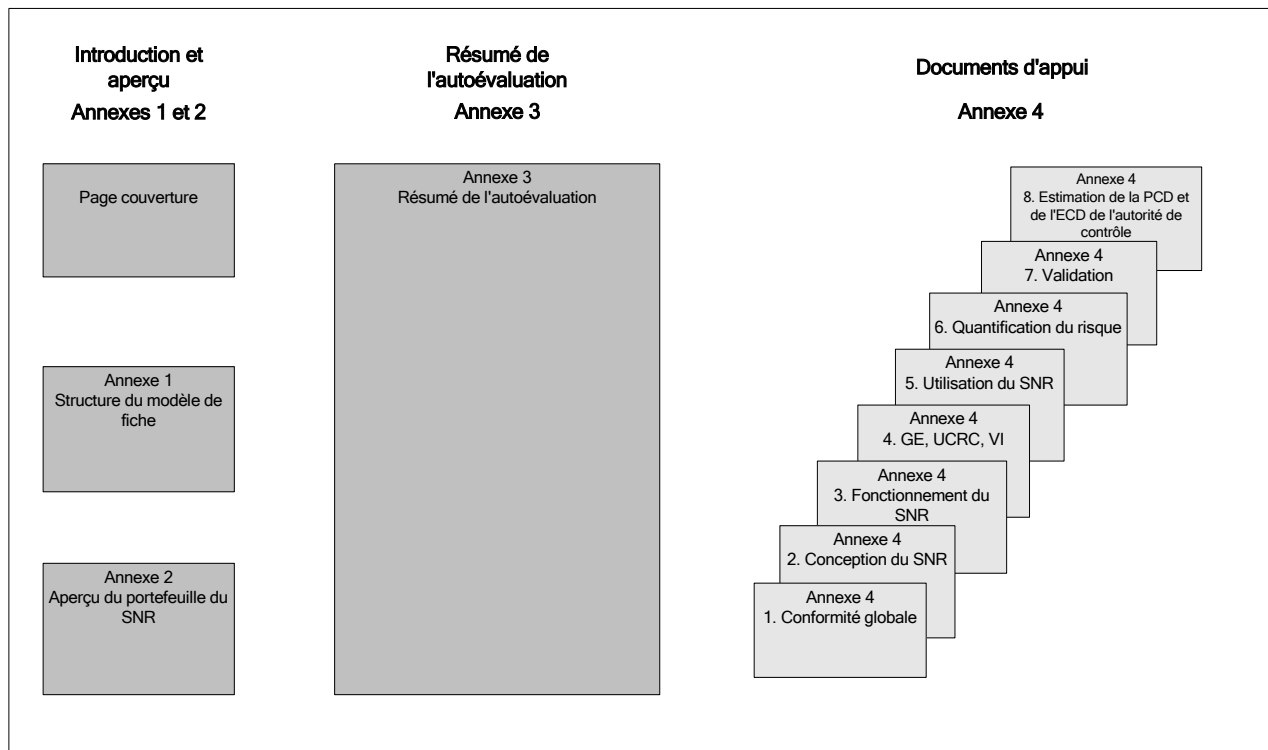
Introduction et aperçu
Annexes 1 et 2

Page couverture

Annexe 1
Structure du modèle de fiche

Annexe 2
Aperçu du portefeuille du SNR

Résumé de l'autoévaluation
Annexe 3

Annexe 3
Résumé de l'autoévaluation

Documents d'appui

Annexe 4

Annexe 4
8. Estimation de la PCD et de l'ECD de l'autorité de contrôle

Annexe 4
7. Validation

Annexe 4
6. Quantification du risque

Annexe 4
5. Utilisation du SNR

Annexe 4
4. GE, UCRC, VI

Annexe 4
3. Fonctionnement du SNR

Annexe 4
2. Conception du SNR

Annexe 4
1. Conformité globale